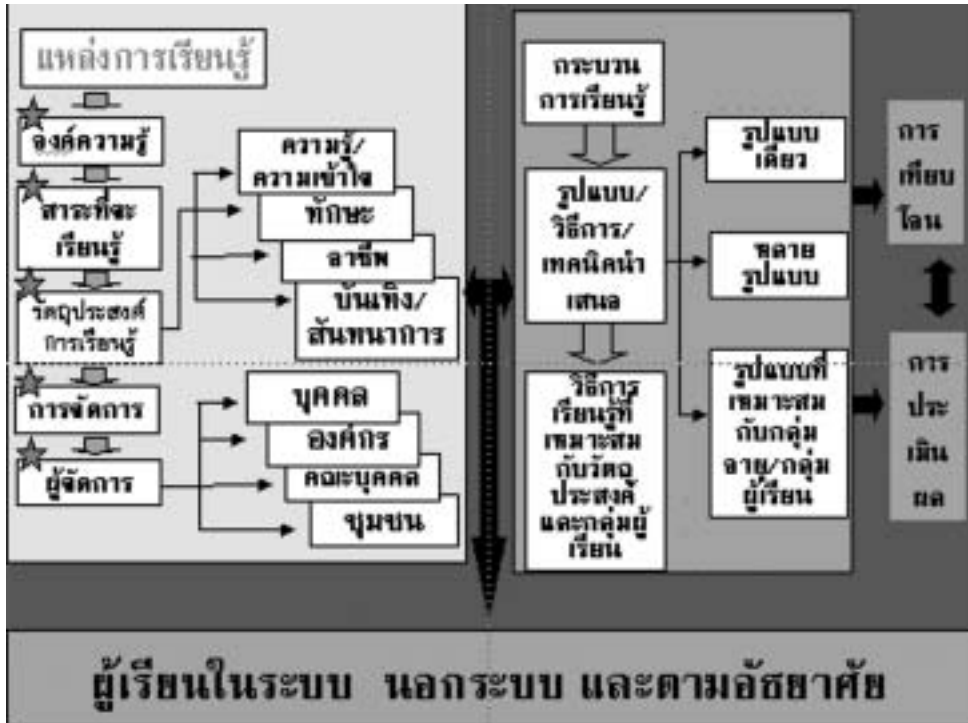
แหล่งการเรียนรู้

องค์ความรู้

สาระที่จะเรียนรู้

วัตถุประสงค์การเรียนรู้

การจัดการ

ผู้จัดการ

ความรู้/ความเข้าใจ

ทักษะ

อาชีพ

บันเทิง/สันทนาการ

บุคคล

องค์กร

คณะบุคคล

ชุมชน

กระบวนการเรียนรู้

รูปแบบ/วิธีการ/เทคนิคนำเสนอ

วิธีการเรียนรู้ที่เหมาะสมกับวัตถุประสงค์และกลุ่มผู้เรียน

รูปแบบเดียว

หลายรูปแบบ

รูปแบบที่เหมาะสมกับกลุ่มอายุ/กลุ่มผู้เรียน

การเทียบโอน

การประเมินผล

ผู้เรียนในระบบ นอกระบบ และตามอัธยาศัย